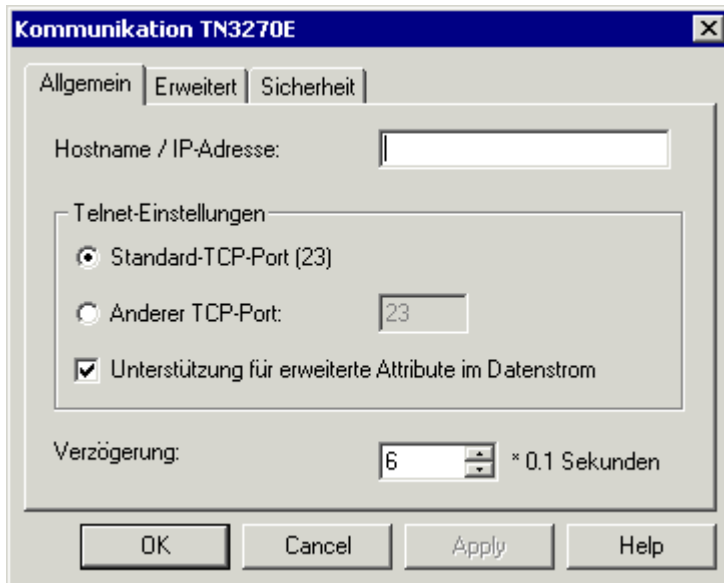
Kommunikation TN3270E

Allgemein | Erweitert | Sicherheit

Hostname / IP-Adresse:

Telnet-Einstellungen

Standard-TCP-Port (23)

Anderer TCP-Port: 23

Unterstützung für erweiterte Attribute im Datenstrom

Verzögerung: 6 * 0.1 Sekunden

OK | Cancel | Apply | Help